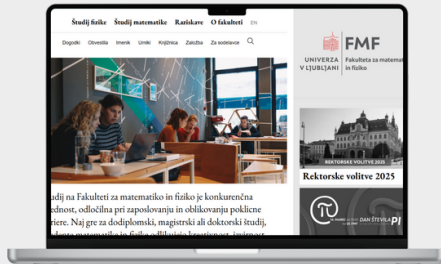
Študij fizike Študij matematike Raziskave O fakulteti EN

Dogodki Obvestila Imenik Umiki Knjižnica Založba Za sodelavce

UNIVERZA V LJUBLJANI FMF Fakulteta za matemat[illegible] in fiziko

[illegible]dij na Fakulteti za matematiko in fiziko je konkurenčna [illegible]ednost, odločilna pri zaposlovanju in oblikovanju poklicne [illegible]iere. Naj gre za dodiplomski, magistrski ali doktorski študij, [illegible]

REKTORSKE VOLITVE 2025

Rektorske volitve 2025

DAN ŠTEVILA PI